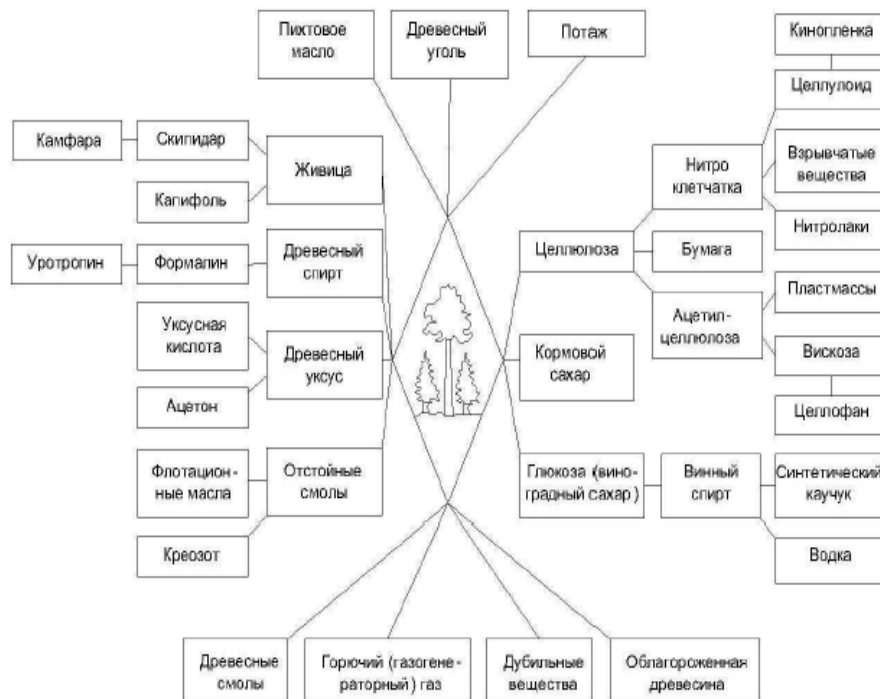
Пиктовое масло

Древесный уголь

Поташ

Кинопленка

Целлулоид

Камфара

Скипидар

Живица

Капифоль

Нитро клетчатка

Взрывчатые вещества

Нитролаки

Уротропин

Формалин

Древесный спирт

Целлюлоза

Бумага

Пластмассы

Уксусная кислота

Древесный уксус

Ацетил-целлюлоза

Кормовой сахар

Вискоза

Ацетон

Целлофан

Флотационные масла

Отстойные смолы

Глюкоза (виноградный сахар)

Винный спирт

Синтетический каучук

Креозот

Водка

Древесные смолы

Горючий (газогенераторный) газ

Дубильные вещества

Облагороженная древесина